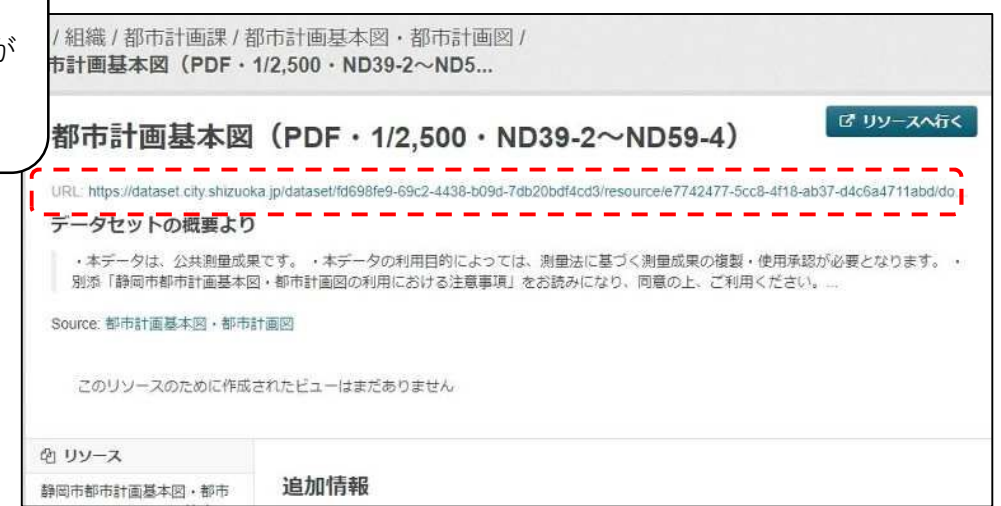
が

/ 組織 / 都市計画課 / 都市計画基本図・都市計画図 / 市計画基本図（PDF・1/2,500・ND39-2〜ND5...

リソースへ行く

都市計画基本図（PDF・1/2,500・ND39-2〜ND59-4）

URL: https://dataset.city.shizuoka.jp/dataset/fd698fe9-69c2-4438-b09d-7db20bdf4cd3/resource/e7742477-5cc8-4f18-ab37-d4c6a4711abd/do

データセットの概要より

・本データは、公共測量成果です。 ・本データの利用目的によっては、測量法に基づく測量成果の複製・使用承認が必要となります。 ・別添「静岡市都市計画基本図・都市計画図の利用における注意事項」をお読みになり、同意の上、ご利用ください。...

Source: 都市計画基本図・都市計画図

このリソースのために作成されたビューはまだありません

リソース

静岡市都市計画基本図・都市

追加情報